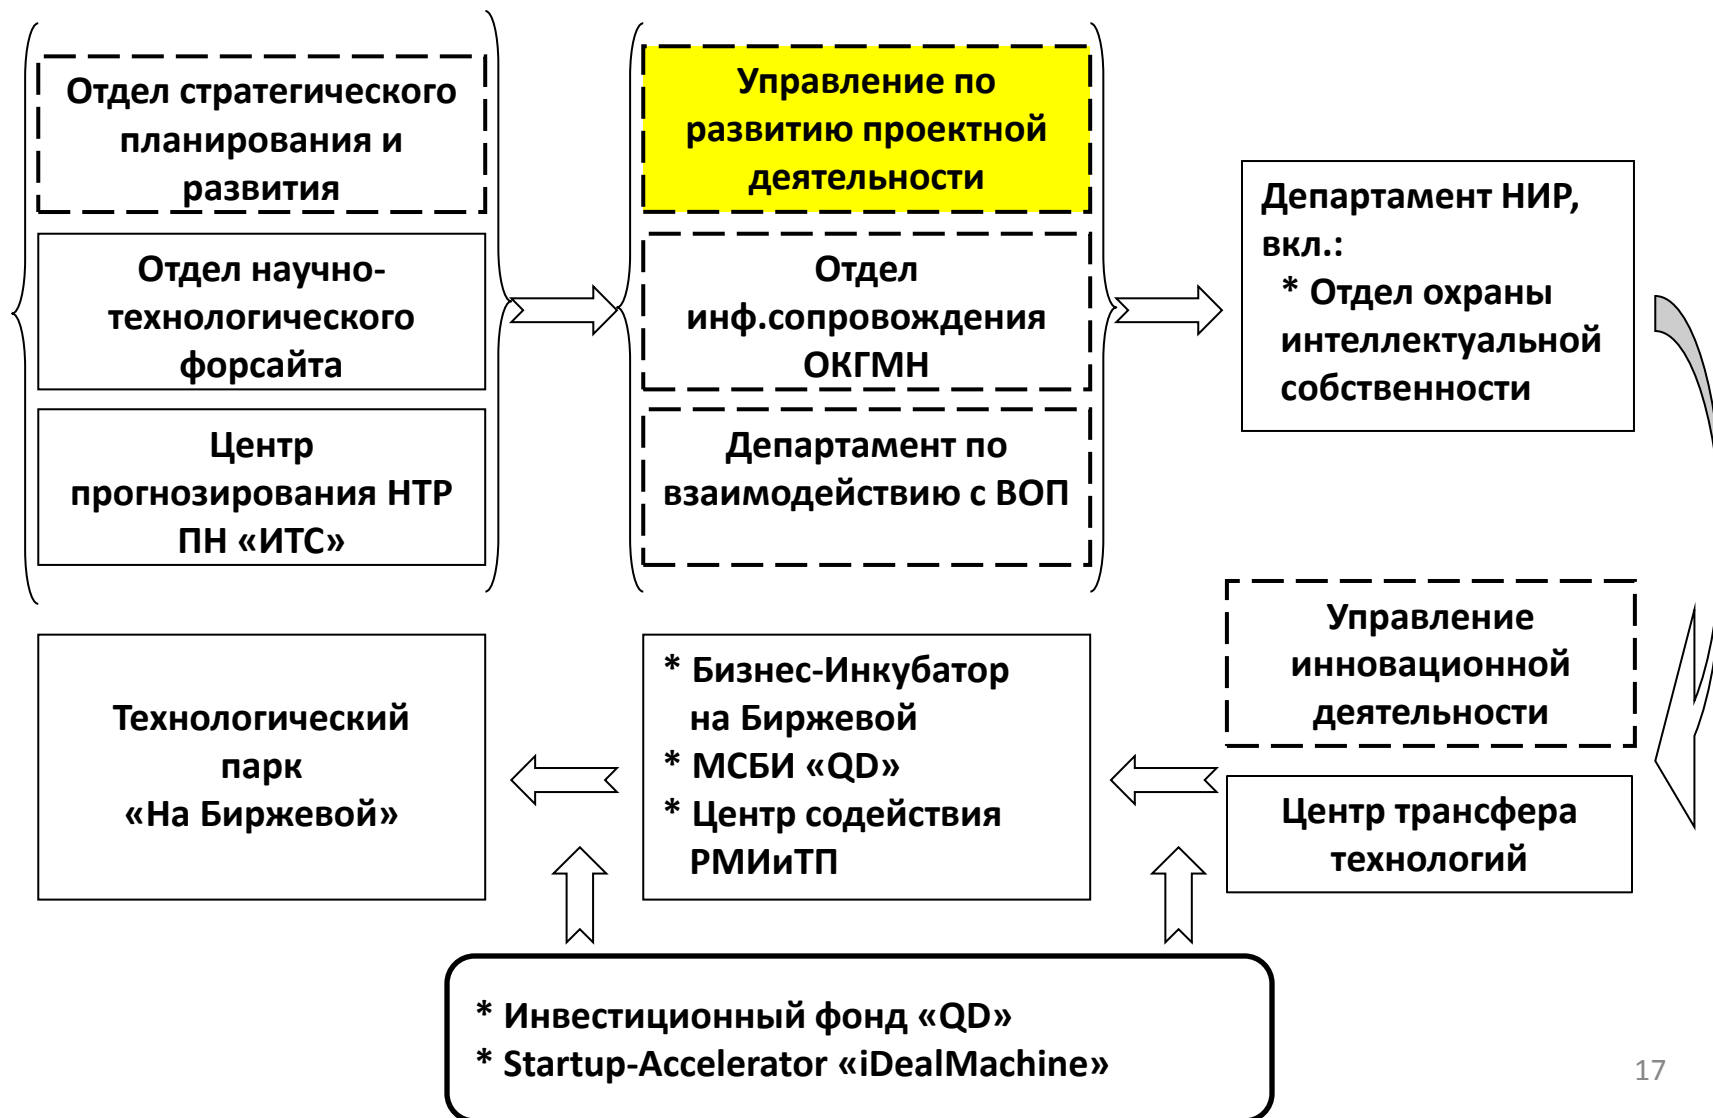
Отдел стратегического планирования и развития

Отдел научно-технологического форсайта

Центр прогнозирования НТР ПН «ИТС»

Управление по развитию проектной деятельности

Отдел инф.сопровождения ОКГМН

Департамент по взаимодействию с ВОП

Департамент НИР, вкл.:
* Отдел охраны интеллектуальной собственности

Управление инновационной деятельности

Центр трансфера технологий

Технологический парк «На Биржевой»

* Бизнес-Инкубатор на Биржевой
* МСБИ «QD»
* Центр содействия РМИиТП

* Инвестиционный фонд «QD»
* Startup-Accelerator «iDealMachine»

17